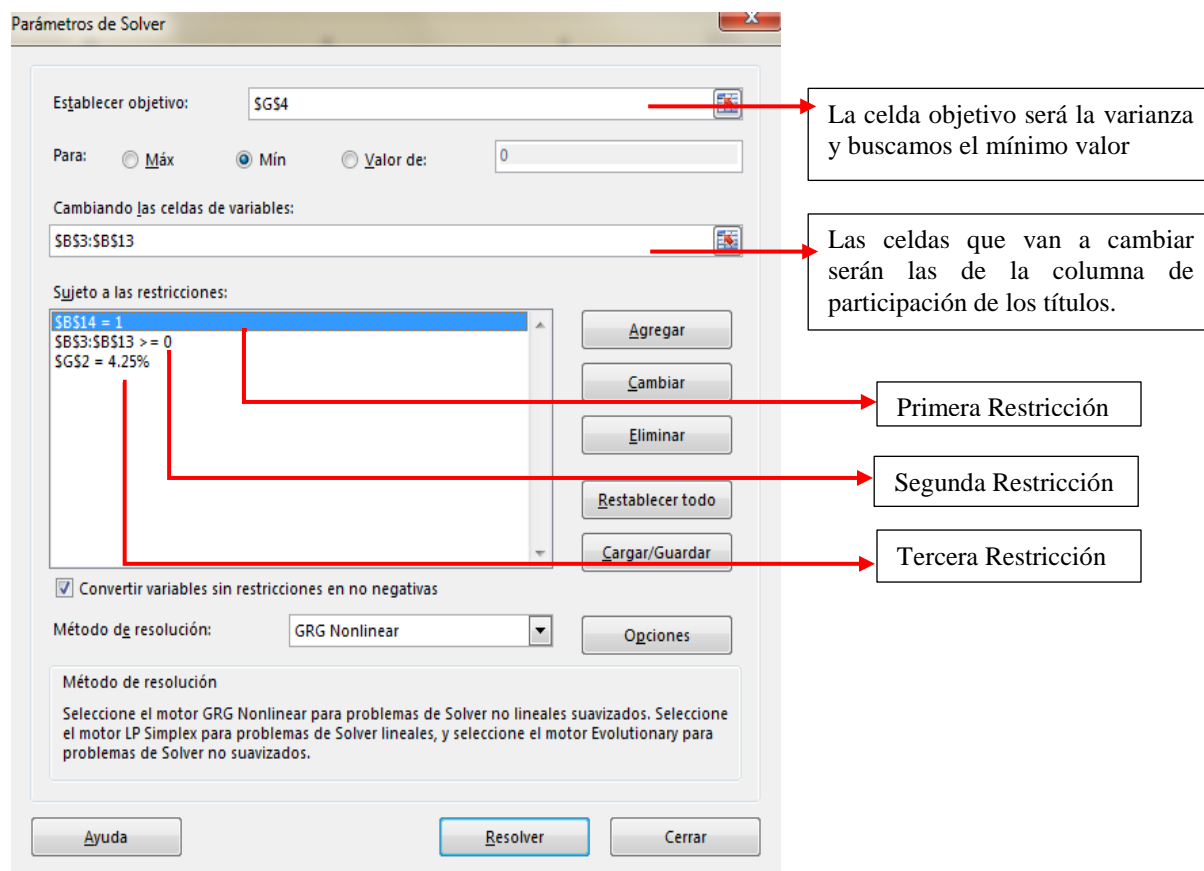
Parámetros de Solver

x

Establecer objetivo: $G$4

La celda objetivo será la varianza y buscamos el mínimo valor

Para: Máx Mín Valor de: 0

Cambiando las celdas de variables:

$B$3:$B$13

Las celdas que van a cambiar serán las de la columna de participación de los títulos.

Sujeto a las restricciones:

$B$14 = 1
$B$3:$B$13 >= 0
$G$2 = 4.25%

Agregar

Cambiar

Eliminar

Restablecer todo

Cargar/Guardar

Primera Restricción

Segunda Restricción

Tercera Restricción

Convertir variables sin restricciones en no negativas

Método de resolución: GRG Nonlinear

Opciones

Método de resolución

Seleccione el motor GRG Nonlinear para problemas de Solver no lineales suavizados. Seleccione el motor LP Simplex para problemas de Solver lineales, y seleccione el motor Evolutionary para problemas de Solver no suavizados.

Ayuda

Resolver

Cerrar